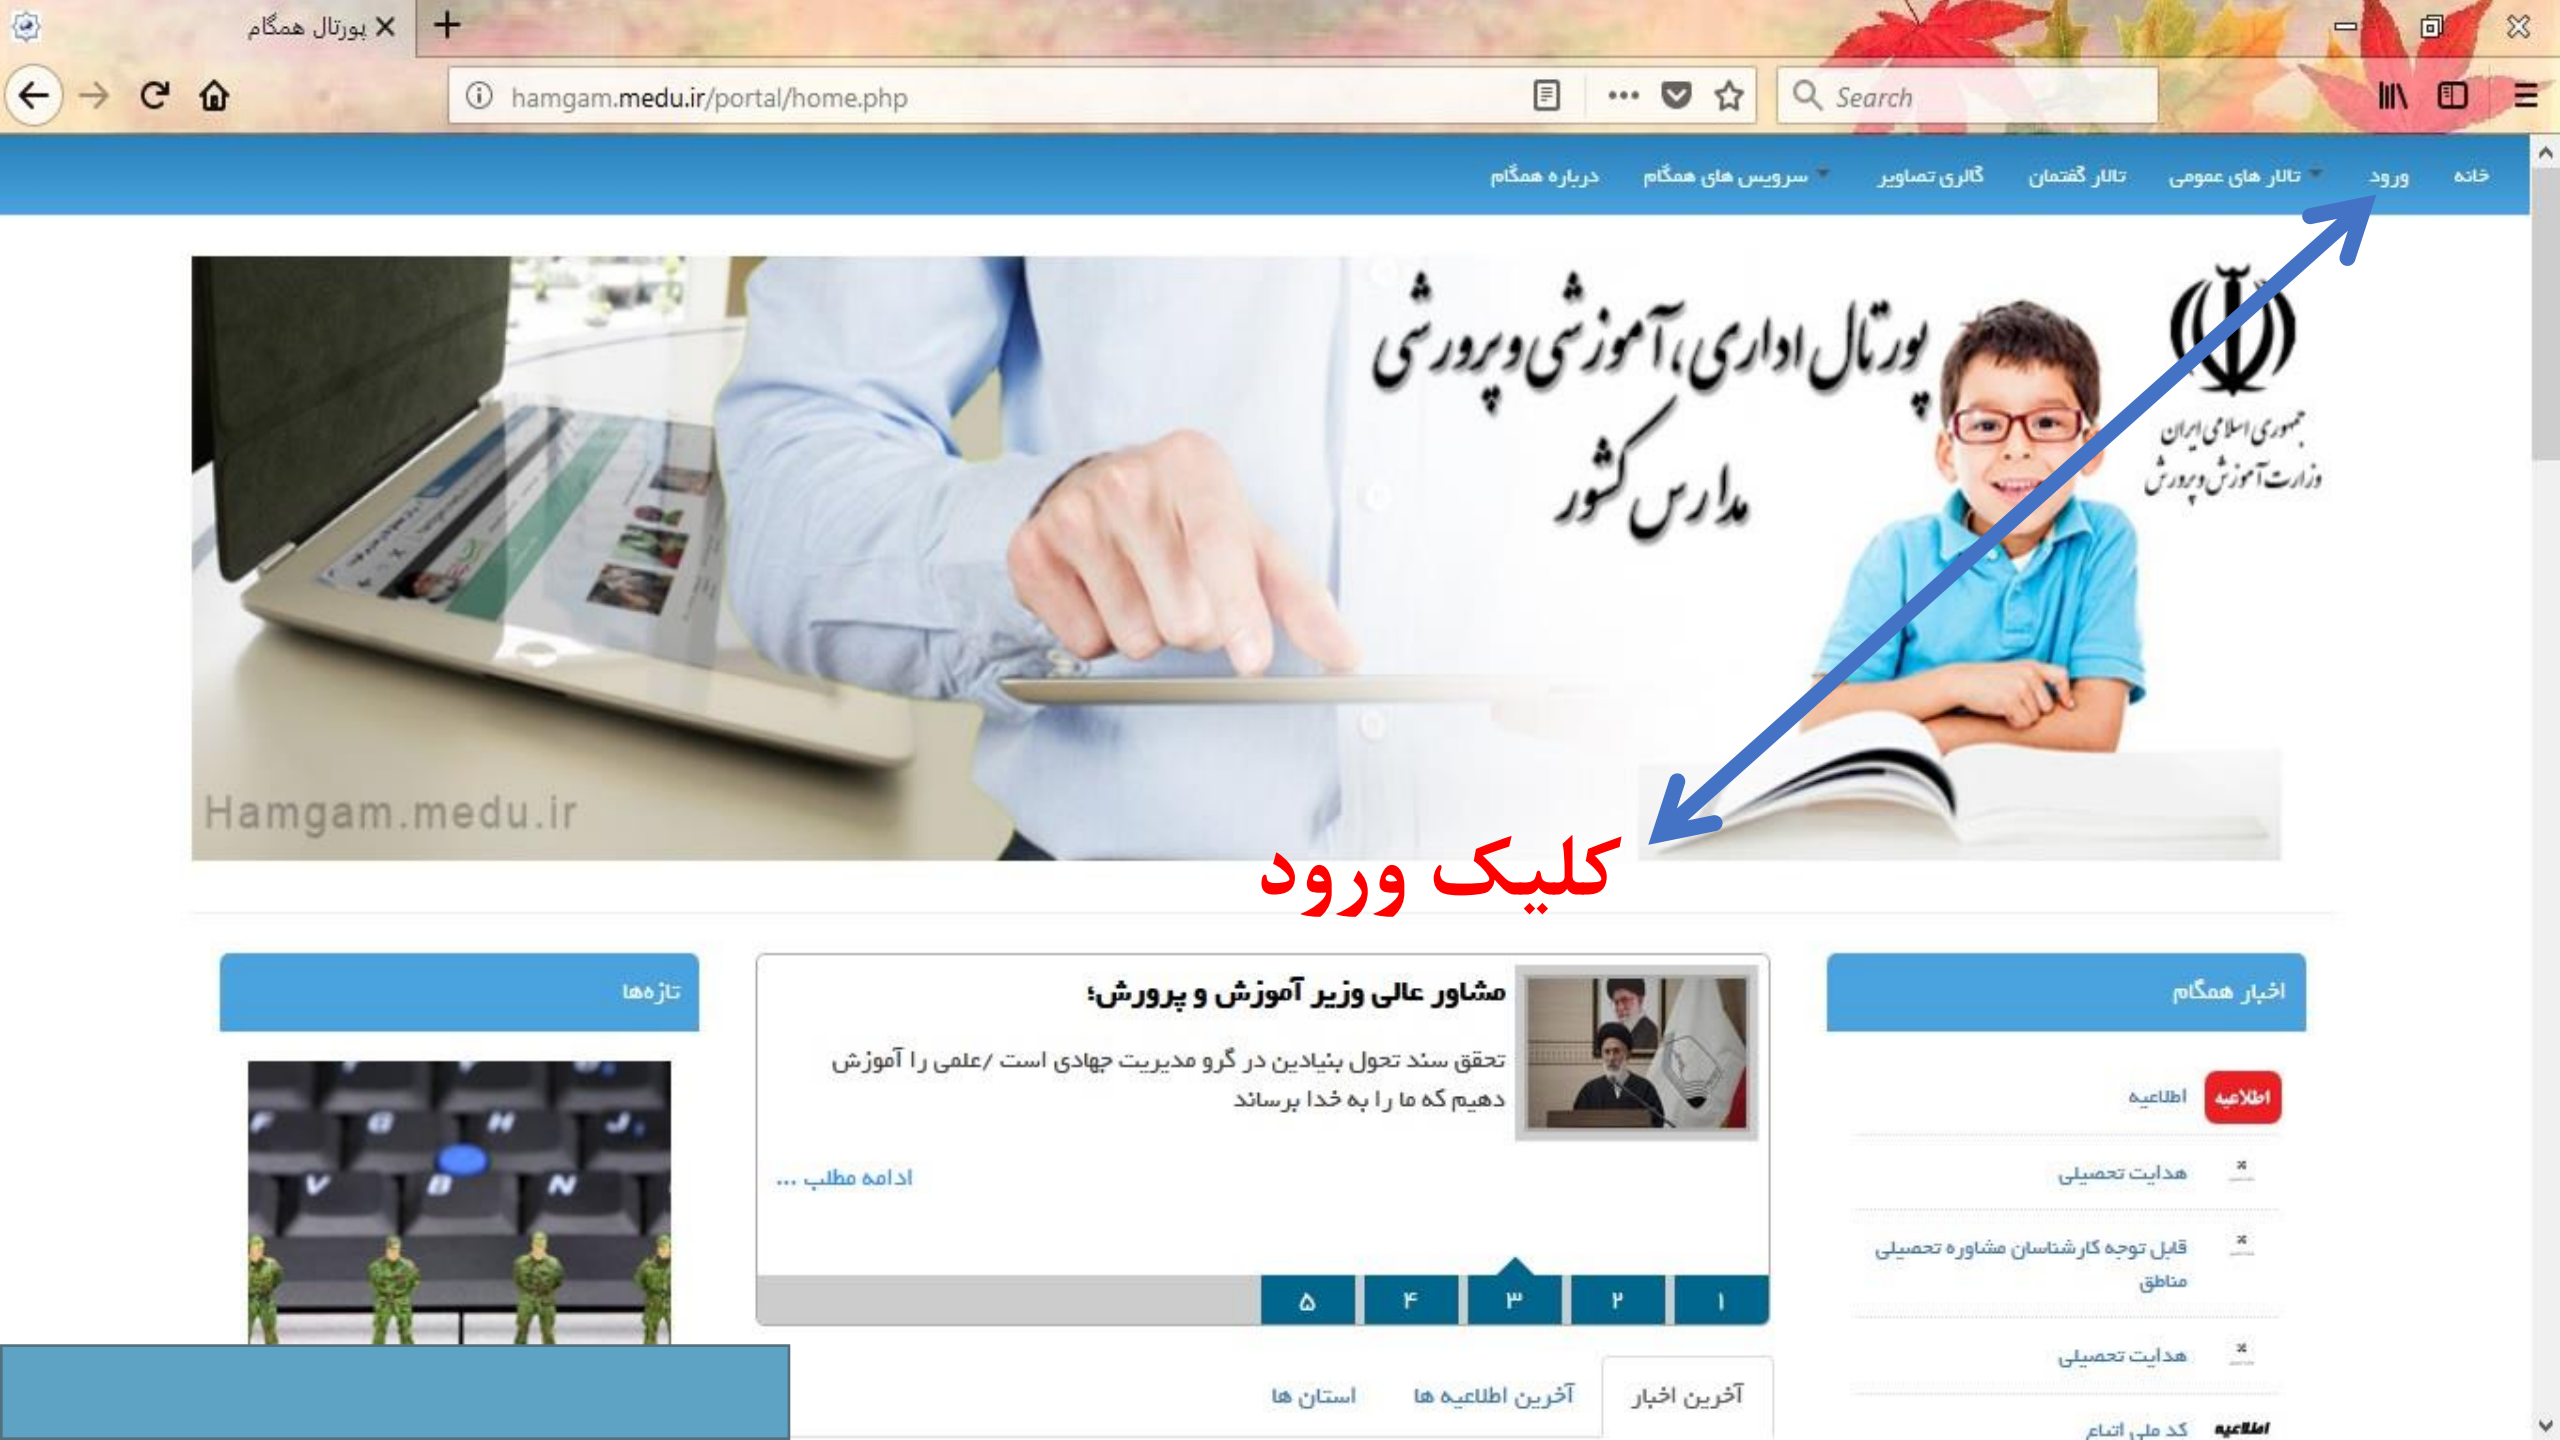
پورتال همگام

hamgam.medu.ir/portal/home.php

Search

خانه ورود تالار های عمومی تالار گفتمان گالری تصاویر سرویس های همگام درباره همگام

پورتال اداری، آموزشی وپرورشی مدارس کشور

جمهوری اسلامی ایران
وزارت آموزش وپرورش

Hamgam.medu.ir

کلیک ورود

اخبار همگام

اطلاعیه اطلاعیه

هدایت تحصیلی

قابل توجه کارشناسان مشاوره تحصیلی مناطق

هدایت تحصیلی

اطلاعیه کد ملی اتباع

مشاور عالی وزیر آموزش و پرورش؛

تحقق سند تحول بنیادین در گرو مدیریت جهادی است /علمی را آموزش دهیم که ما را به خدا برساند

ادامه مطلب ...

۱ ۲ ۳ ۴ ۵

آخرین اخبار آخرین اطلاعیه ها استان ها

تازه‌ها